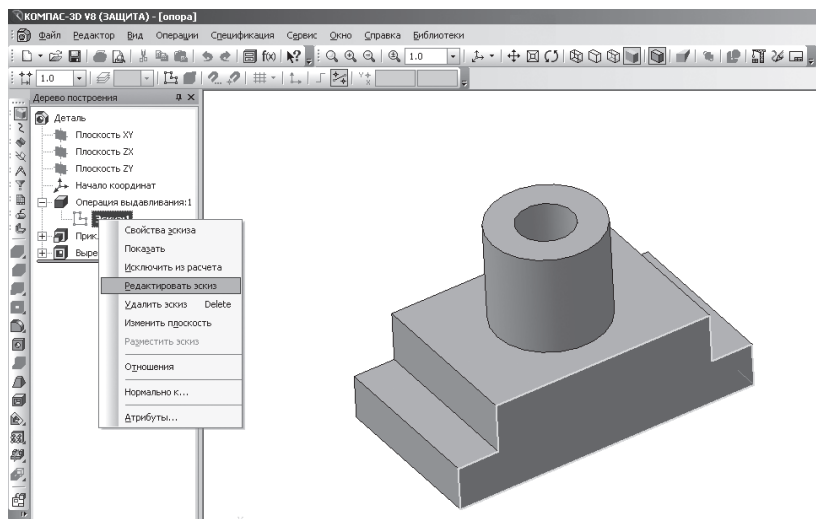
КОМПАС-3D V8 (ЗАЩИТА) - [опора]

Файл Редактор Вид Операции Спецификация Сервис Окно Справка Библиотеки

1.0

1.0

Дерево построения

Деталь
Плоскость XY
Плоскость ZX
Плоскость ZY
Начало координат
Операция выдавливания:1
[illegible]
Прик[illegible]
Выре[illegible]

Свойства эскиза
Показать
Исключить из расчета
Редактировать эскиз
Удалить эскиз Delete
Изменить плоскость
Разместить эскиз
Отношения
Нормально к...
Атрибуты...